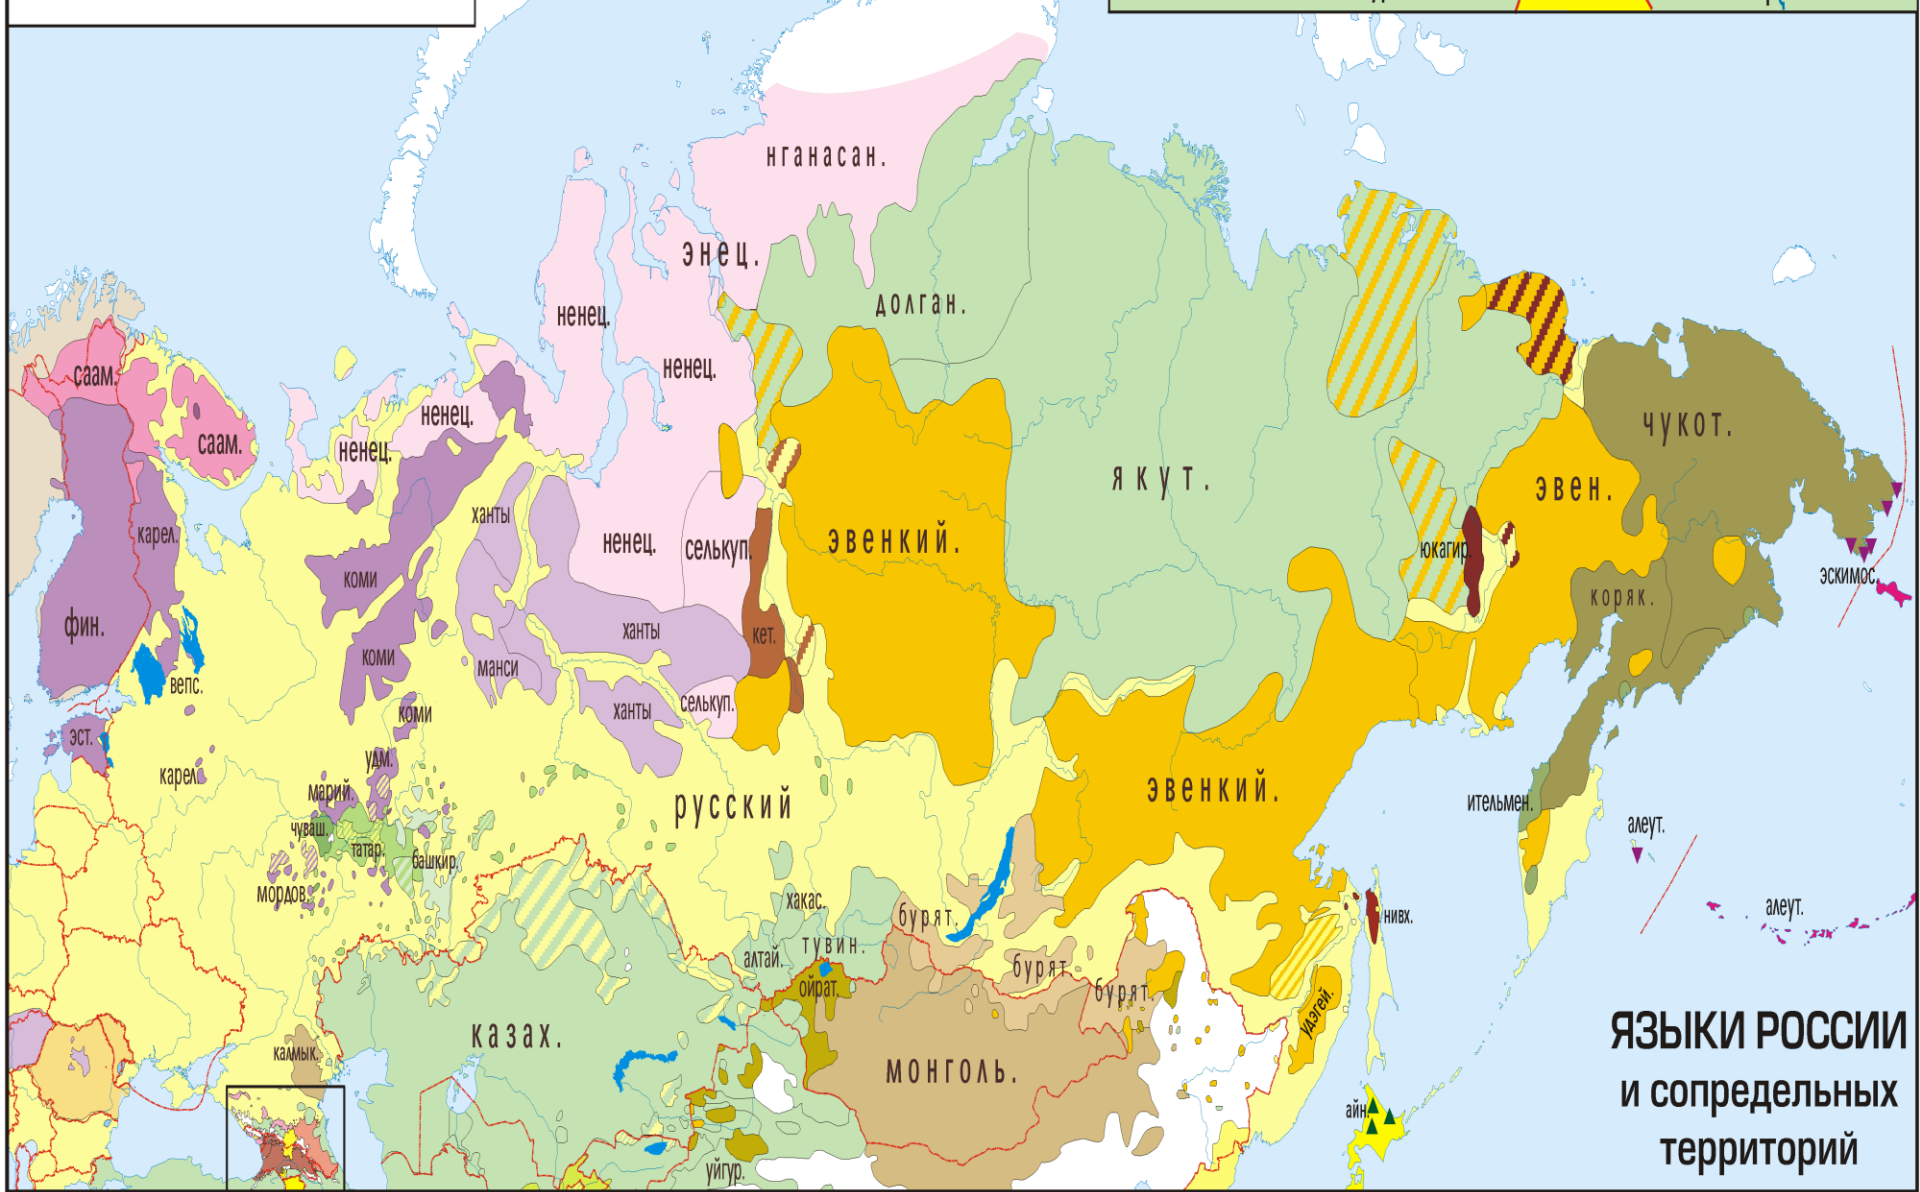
нганасан.

энец.

долган.

ненец.

ненец.

саам.

саам.

ненец.

ненец.

чукот.

якут.

эвен.

ханты

ненец.

селькуп.

эвенкий.

юкагир.

карел.

коми

эскимос.

коряк.

фин.

ханты

кет.

коми

манси

вепс.

коми

ханты

селькуп.

эст.

удм.

карел.

эвенкий.

ительмен.

марий

русский

алеут.

чуваш.

татар.

башкир.

мордов.

хакас.

нивх.

бурят.

алеут.

тувин.

алтай.

бурят.

ойрат.

бурят.

удэгей.

казах.

калмык.

ЯЗЫКИ РОССИИ
и сопредельных
территорий

монголь.

айн.

уйгур.